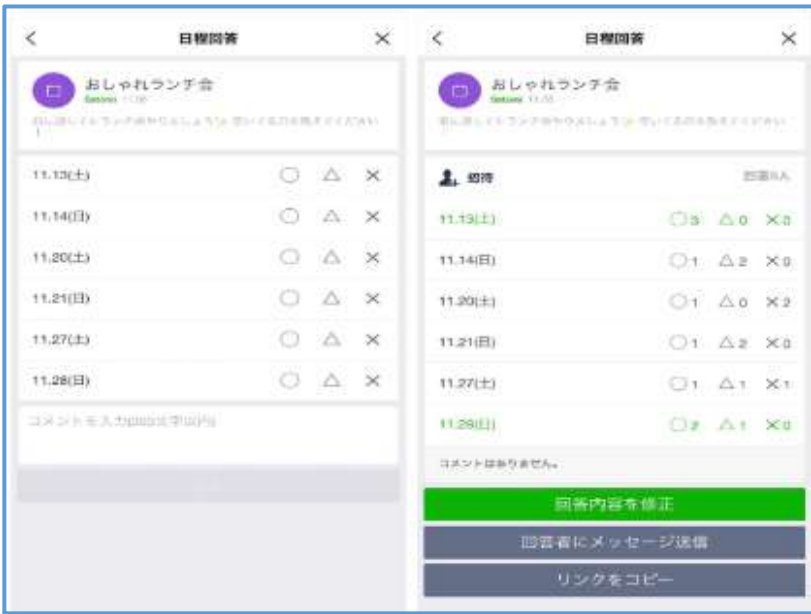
<

日程回答

×

おしゃれランチ会

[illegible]

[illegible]

11.13(土) ○ △ ×

11.14(日) ○ △ ×

11.20(土) ○ △ ×

11.21(日) ○ △ ×

11.27(土) ○ △ ×

11.28(日) ○ △ ×

コメントを入力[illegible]

<

日程回答

×

おしゃれランチ会

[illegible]

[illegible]

招待

回答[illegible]人

| | | | |
|---|---|---|---|
| 11.13(土) | ○3 | △0 | ×0 |
| 11.14(日) | ○1 | △2 | ×0 |
| 11.20(土) | ○1 | △0 | ×2 |
| 11.21(日) | ○1 | △2 | ×0 |
| 11.27(土) | ○1 | △1 | ×1 |
| 11.28(日) | ○2 | △1 | ×0 |

コメントはありません。

回答内容を修正

回答者にメッセージ送信

リンクをコピー